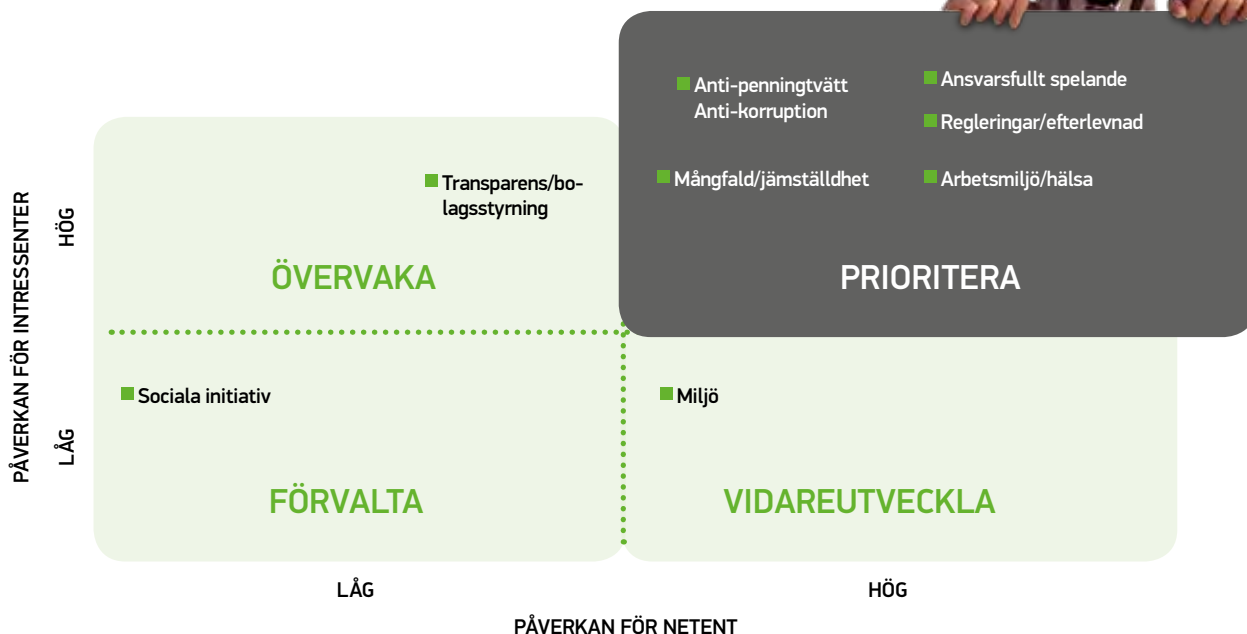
PÅVERKAN FÖR INTRESSENTER

HÖG

LÅG

Transparens/bolagsstyrning

ÖVERVAKA

Anti-penningtvätt
Anti-korruption

Ansvarsfullt spelande

Regleringar/efterlevnad

Mångfald/jämställdhet

Arbetsmiljö/hälsa

PRIORITERA

Sociala initiativ

FÖRVALTA

Miljö

VIDAREUTVECKLA

LÅG

HÖG

PÅVERKAN FÖR NETENT